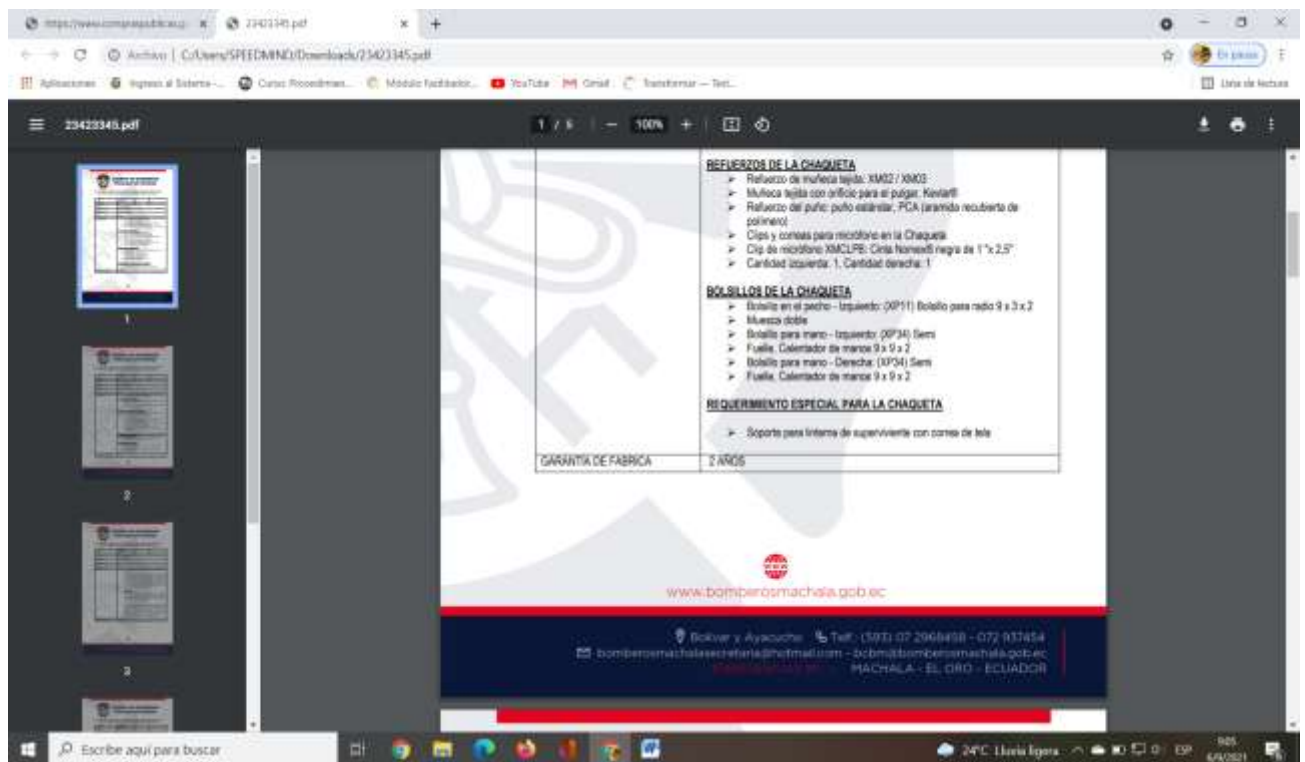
https://www.compraspublicas.g... ×   23423345.pdf ×   +

Archivo | C:/Users/SPEEDMIND/Downloads/23423345.pdf

Aplicaciones   Ingreso al Sistema -...   Curso Procedimien...   Módulo Facilitador...   YouTube   Gmail   Transformar — Text...   Lista de lectura

En pausa

23423345.pdf   1 / 5   100%

REFUERZOS DE LA CHAQUETA
➢ Refuerzo de muñeca tejida: XM02 / XM03
➢ Muñeca tejida con orificio para el pulgar, Kevlar®
➢ Refuerzo del puño: puño estándar; PCA (aramida recubierta de polímero)
➢ Clips y correas para micrófono en la Chaqueta
➢ Clip de micrófono XMCLPB: Cinta Nomex® negra de 1"x 2,5"
➢ Cantidad izquierda: 1, Cantidad derecha: 1

BOLSILLOS DE LA CHAQUETA
➢ Bolsillo en el pecho - Izquierdo: (XP11) Bolsillo para radio 9 x 3 x 2
➢ Muesca doble
➢ Bolsillo para mano - Izquierdo: (XP34) Semi
➢ Fuelle, Calentador de manos 9 x 9 x 2
➢ Bolsillo para mano - Derecha: (XP34) Semi
➢ Fuelle, Calentador de manos 9 x 9 x 2

REQUERIMIENTO ESPECIAL PARA LA CHAQUETA

➢ Soporte para linterna de superviviente con correa de tela

| GARANTIA DE FABRICA | 2 AÑOS |
|---|---|

www.bomberosmachala.gob.ec

Bolívar y Ayacucho   Telf.: (593) 07 2968458 - 072 937454
bomberosmachalasecretaria@hotmail.com - bcbm@bomberosmachala.gob.ec
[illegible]   MACHALA - EL ORO - ECUADOR

1   2   3

Escribe aquí para buscar   24°C Lluvia ligera   ESP   9:05   6/9/2021